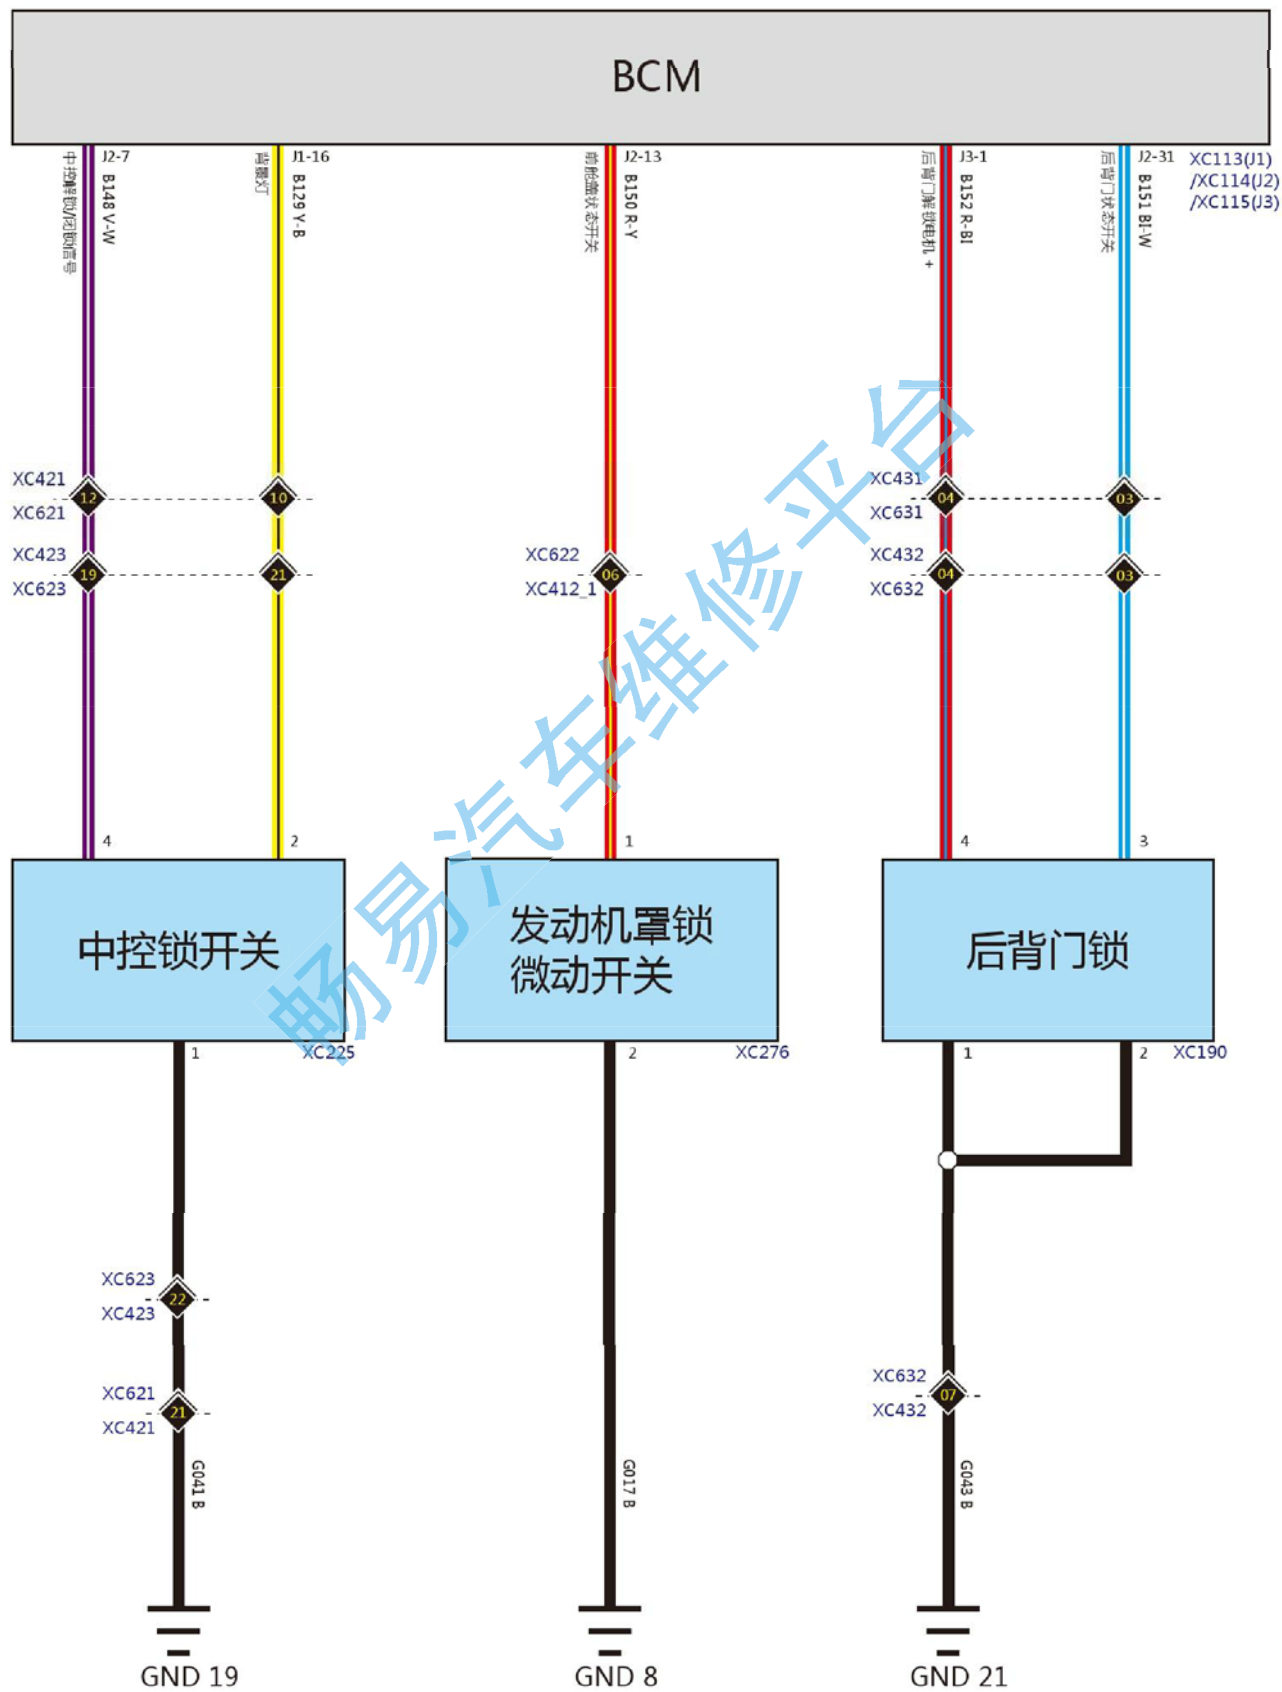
BCM

中控解锁/闭锁信号
J2-7
B148 V-W

背景灯
J1-16
B129 Y-B

前舱盖状态开关
J2-13
B150 R-Y

后背门解锁电机 +
J3-1
B152 R-Bl

后背门状态开关
J2-31
B151 Bl-W

XC113(J1)
/XC114(J2)
/XC115(J3)

XC421
XC621
12
10
XC423
XC623
19
21

XC622
XC412_1
06

XC431
XC631
04
03
XC432
XC632
04
03

4
2
1
4
3

中控锁开关
发动机罩锁
微动开关
后背门锁

1
XC225
2
XC276
1
2
XC190

畅易汽车维修平台

XC623
XC423
22
XC621
XC421
21
G041 B

G017 B

XC632
XC432
07
G043 B

GND 19
GND 8
GND 21